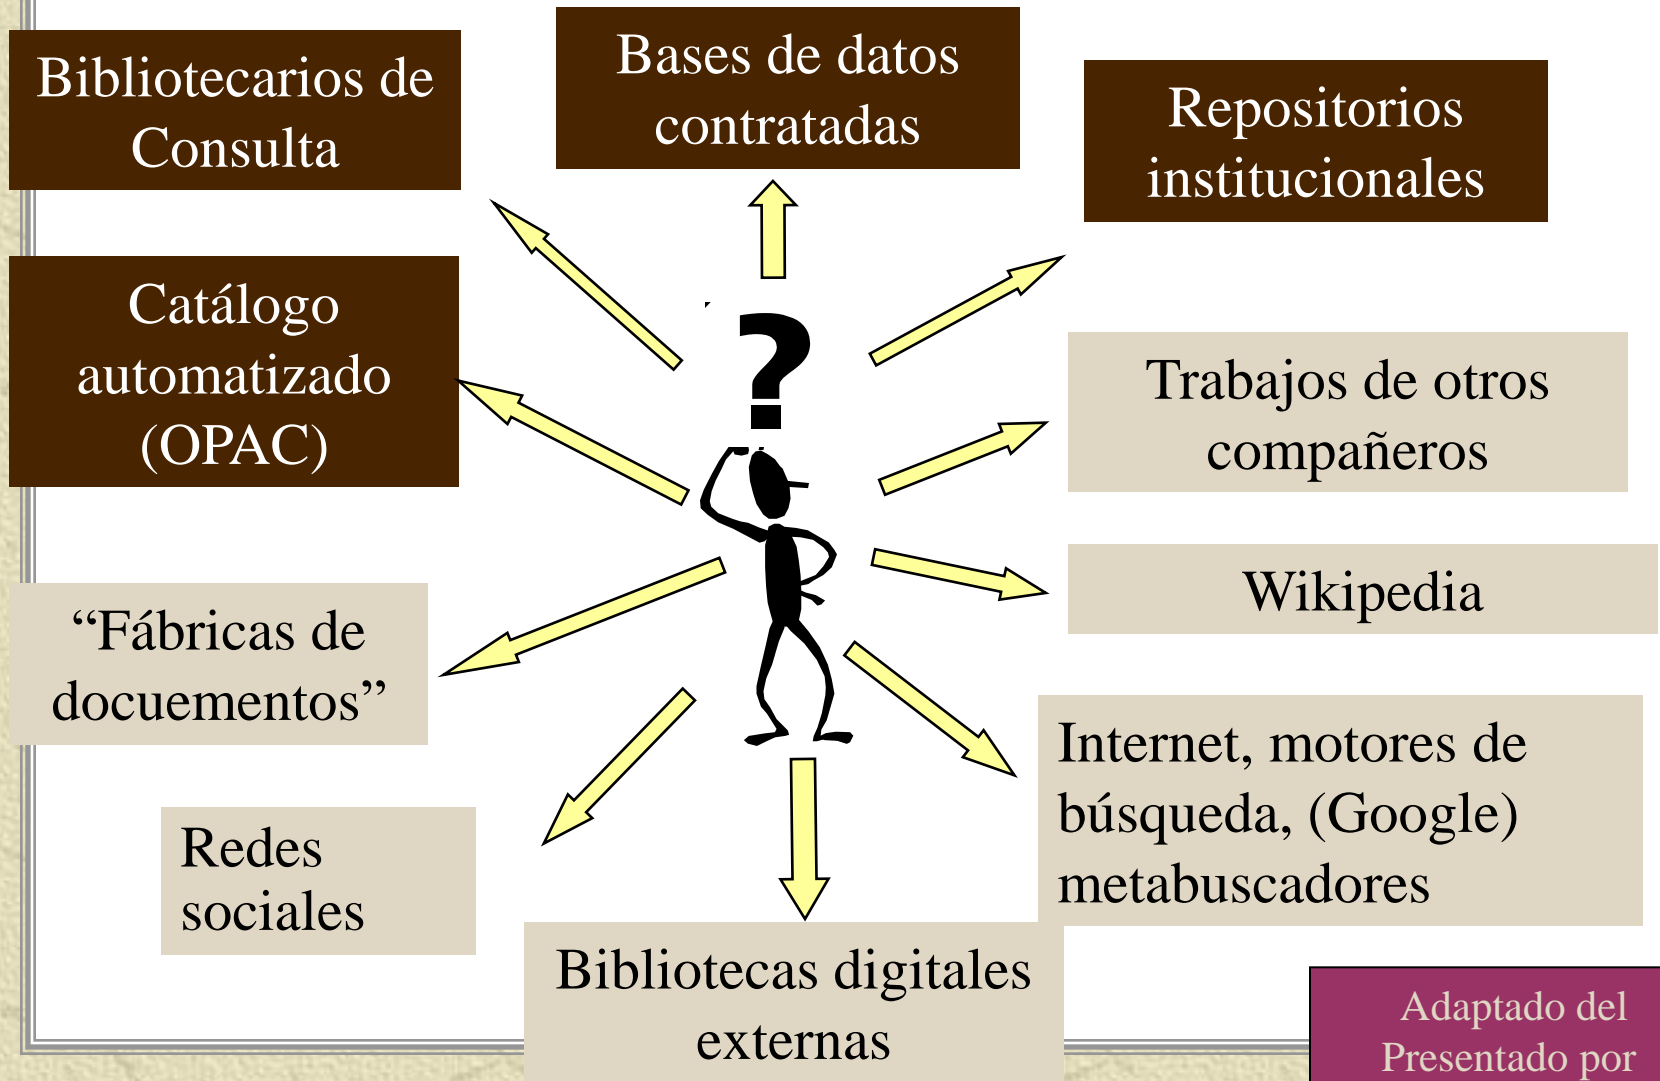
Bibliotecarios de Consulta

Bases de datos contratadas

Repositorios institucionales

Catálogo automatizado (OPAC)

?

Trabajos de otros compañeros

Wikipedia

“Fábricas de documentos”

Internet, motores de búsqueda, (Google) metabuscadores

Redes sociales

Bibliotecas digitales externas

Adaptado del Presentado por